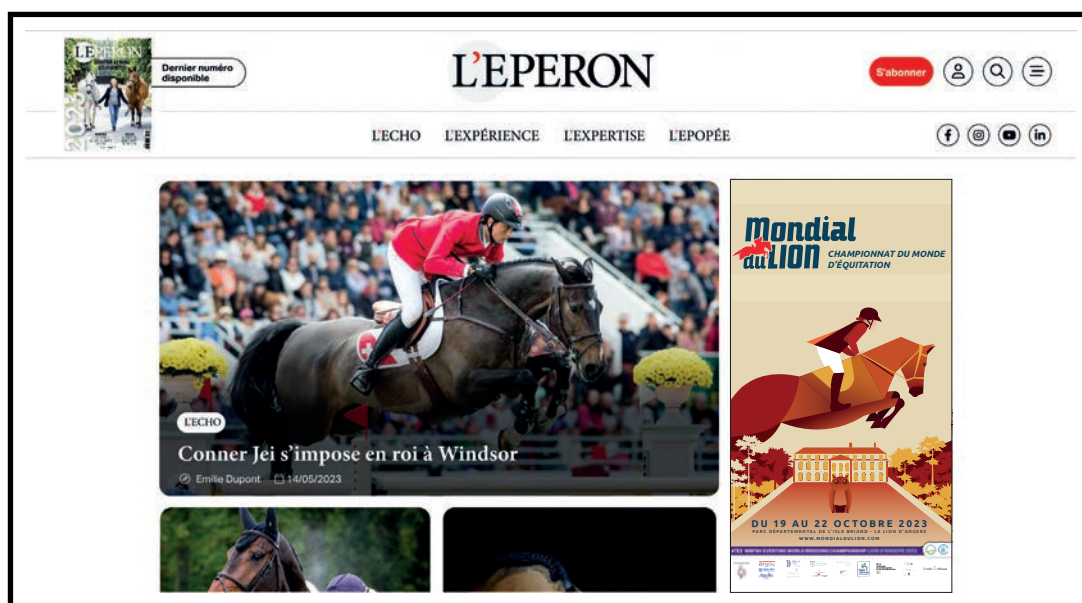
L'EPERON

Dernier numéro disponible

L'EPERON

S'abonner

L'ECHO L'EXPÉRIENCE L'EXPERTISE L'EPOPÉE

L'ECHO

Conner Jei s'impose en roi à Windsor

Emilie Dupont 14/05/2023

Mondial du LION

CHAMPIONNAT DU MONDE D'ÉQUITATION

DU 19 AU 22 OCTOBRE 2023

PARC DÉPARTEMENTAL DE L'ISLE BRIAND - LE LION D'ANGERS

WWW.MONDIALDULION.COM

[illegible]